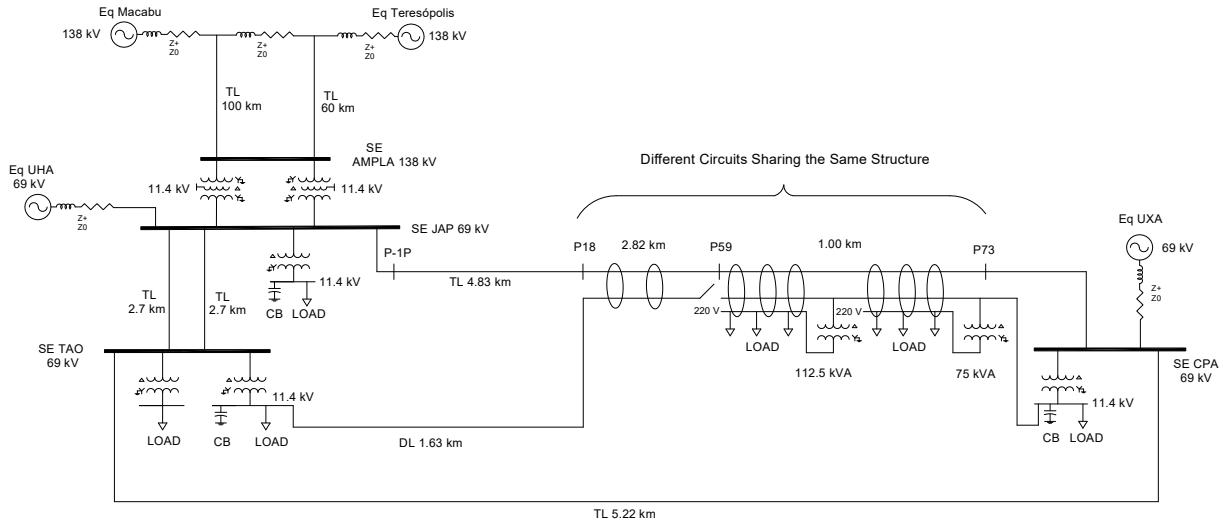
Eq Macabu
138 kV
Z+
Z0
Z+
Z0
Eq Teresópolis
138 kV
Z+
Z0
TL
100 km
TL
60 km
SE
AMPLA 138 kV
Eq UHA
69 kV
Z+
Z0
11.4 kV
11.4 kV
SE JAP 69 kV
11.4 kV
CB
LOAD
P-1P
TL
2.7 km
TL
2.7 km
SE TAO
69 kV
LOAD
CB
LOAD
11.4 kV
DL 1.63 km
TL 4.83 km
Different Circuits Sharing the Same Structure
P18
2.82 km
P59
1.00 km
P73
220 V
220 V
LOAD
LOAD
112.5 kVA
75 kVA
Eq UXA
69 kV
Z+
Z0
SE CPA
69 kV
11.4 kV
CB
LOAD
TL 5.22 km